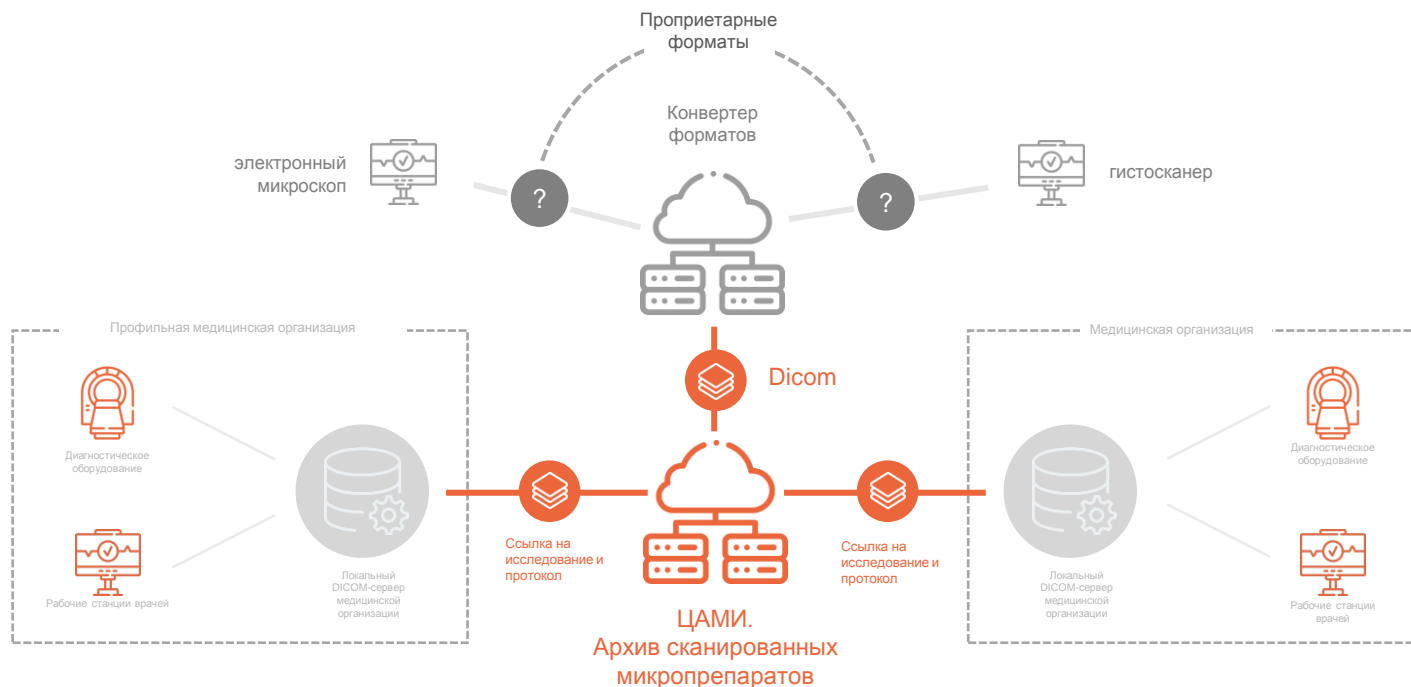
Проприетарные форматы

Конвертер форматов

электронный микроскоп

?

?

гистосканер

Профильная медицинская организация

Диагностическое оборудование

Рабочие станции врачей

Локальный DICOM-сервер медицинской организации

Dicom

Ссылка на исследование и протокол

Ссылка на исследование и протокол

ЦАМИ.
Архив сканированных микропрепаратов

Медицинская организация

Диагностическое оборудование

Рабочие станции врачей

Локальный DICOM-сервер медицинской организации